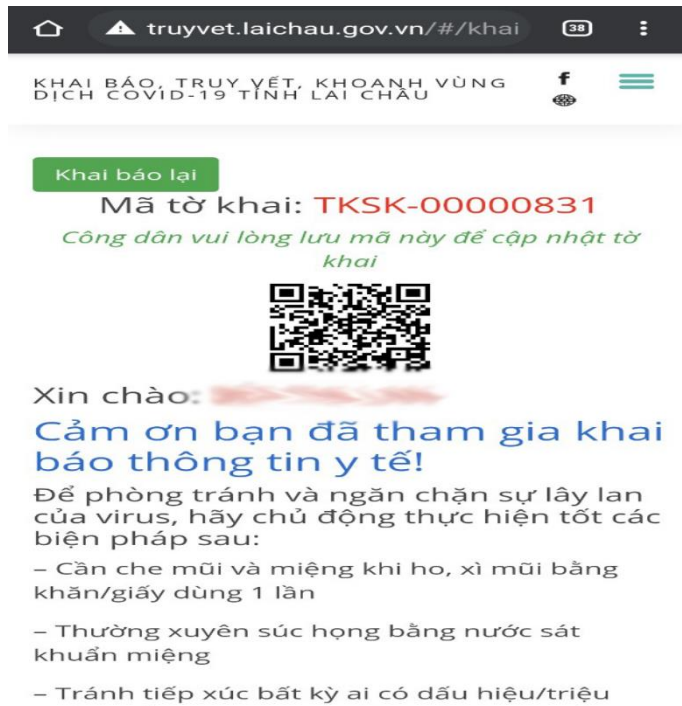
truyvet.laichau.gov.vn/#/khai

38

KHAI BÁO, TRUY VẾT, KHOANH VÙNG DỊCH COVID-19 TỈNH LAI CHÂU

f

Khai báo lại

Mã tờ khai: TKSK-00000831

Công dân vui lòng lưu mã này để cập nhật tờ khai

Xin chào: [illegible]

Cảm ơn bạn đã tham gia khai báo thông tin y tế!

Để phòng tránh và ngăn chặn sự lây lan của virus, hãy chủ động thực hiện tốt các biện pháp sau:

– Cần che mũi và miệng khi ho, xì mũi bằng khăn/giấy dùng 1 lần

– Thường xuyên súc họng bằng nước sát khuẩn miệng

– Tránh tiếp xúc bất kỳ ai có dấu hiệu/triệu